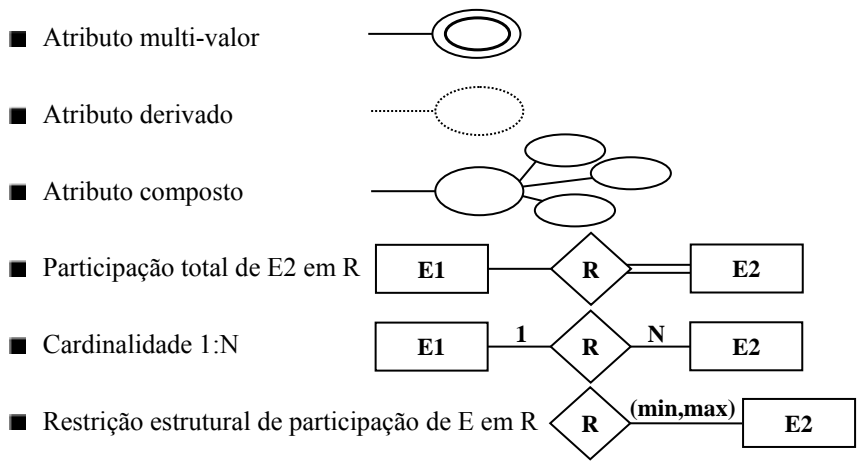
■ Atributo multi-valor

■ Atributo derivado

■ Atributo composto

■ Participação total de E2 em R

E1 R E2

■ Cardinalidade 1:N

E1 1 R N E2

■ Restrição estrutural de participação de E em R

R (min,max) E2